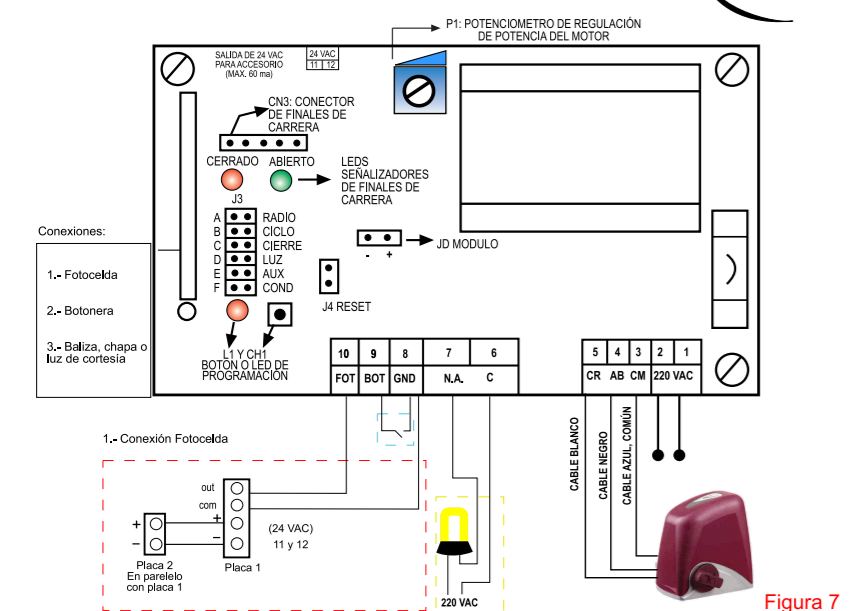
P1: POTENCIOMETRO DE REGULACIÓN DE POTENCIA DEL MOTOR

SALIDA DE 24 VAC PARA ACCESORIO (MAX. 60 ma)

| 24 VAC | |
|---|---|
| 11 | 12 |

CN3: CONECTOR DE FINALES DE CARRERA

CERRADO ABIERTO

LEDS SEÑALIZADORES DE FINALES DE CARRERA

J3

A RADIO
B CÍCLO
C CIERRE
D LUZ
E AUX
F COND

- +
JD MODULO

J4 RESET

L1 Y CH1
BOTON O LED DE PROGRAMACION

Conexiones:

1.- Fotocelda

2.- Botonera

3.- Baliza, chapa o luz de cortesía

| 10 | 9 | 8 | 7 | 6 |
|---|---|---|---|---|
| FOT | BOT | GND | N.A. | C |

| 5 | 4 | 3 | 2 | 1 |
|---|---|---|---|---|
| CR | AB | CM | 220 VAC | |

CABLE BLANCO
CABLE NEGRO
CABLE AZUL, COMÚN

1.- Conexión Fotocelda

out
com
+
−

+
−

Placa 2
En parelelo con placa 1

Placa 1

(24 VAC)
11 y 12

220 VAC

Figura 7